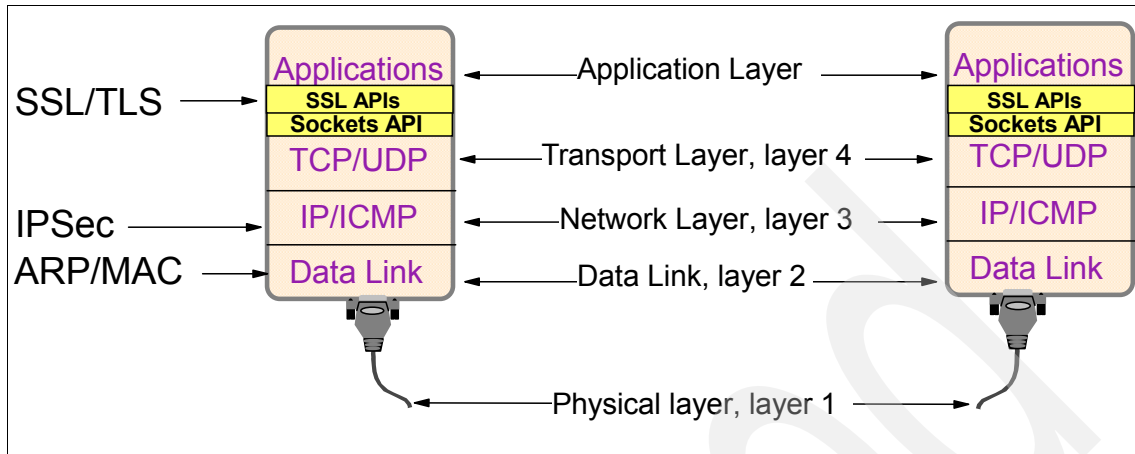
SSL/TLS

IPSec

ARP/MAC

Applications
SSL APIs
Sockets API
TCP/UDP
IP/ICMP
Data Link

Application Layer

Transport Layer, layer 4

Network Layer, layer 3

Data Link, layer 2

Physical layer, layer 1

Applications
SSL APIs
Sockets API
TCP/UDP
IP/ICMP
Data Link